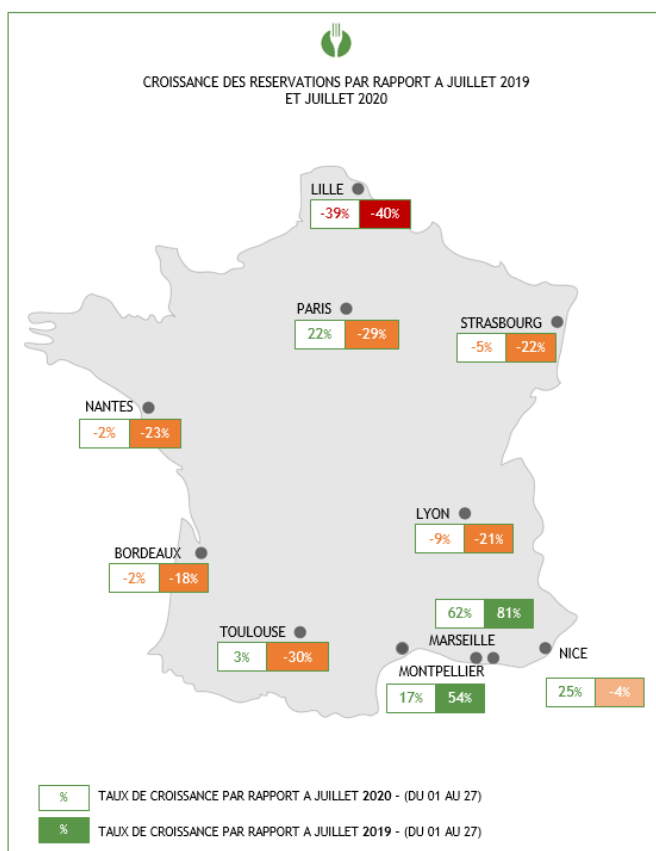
CROISSANCE DES RESERVATIONS PAR RAPPORT A JUILLET 2019 ET JUILLET 2020

LILLE
-39% -40%

PARIS
22% -29%

STRASBOURG
-5% -22%

NANTES
-2% -23%

LYON
-9% -21%

BORDEAUX
-2% -18%

62% 81%

MARSEILLE

TOULOUSE
3% -30%

NICE

MONTPELLIER
17% 54%

25% -4%

% TAUX DE CROISSANCE PAR RAPPORT A JUILLET 2020 - (DU 01 AU 27)

% TAUX DE CROISSANCE PAR RAPPORT A JUILLET 2019 - (DU 01 AU 27)